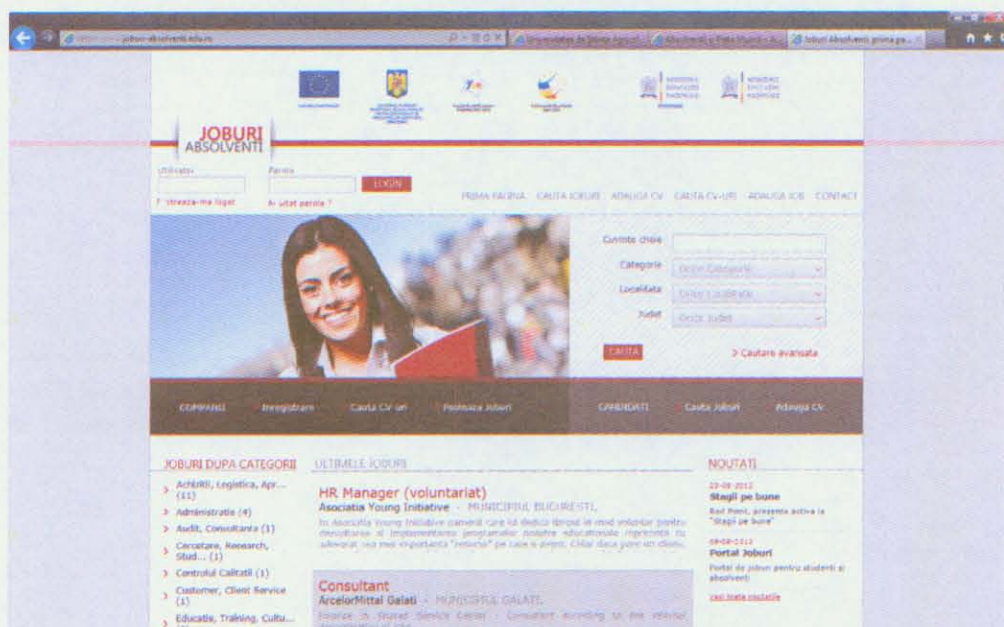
joburi-absolventi.edu.ro

Universitatea de Stiinte Agricole | Absolventi si Piata Muncii | Joburi Absolventi prima pa...

JOBURI ABSOLVENTI

Utilizator

Parola

LOGIN

Tine-ma minte logat

Ai uitat parola ?

PRIMA PAGINA   CAUTA JOBURI   ADAUGA CV   CAUTA CV-URI   ADAUGA JOB   CONTACT

Cuvinte cheie

Categorie   Orice Categorie

Localitate   Orice Localitate

Judet   Orice Judet

CAUTA

> Cautare avansata

COMPANII   Inregistrare   Cauta CV-uri   Posteaza Joburi   CANDIDATI   Cauta Joburi   Adauga CV

JOBURI DUPA CATEGORII

> Achizitii, Logistica, Apr... (11)
> Administratie (4)
> Audit, Consultanta (1)
> Cercetare, Research, Stud... (1)
> Controlul Calitatii (1)
> Customer, Client Service (1)
> Educatie, Training, Cultu...

ULTIMELE JOBURI

HR Manager (voluntariat)
Asociatia Young Initiative - MUNICIPIUL BUCURESTI,
In Asociatia Young Initiative oamenii care isi dedica timpul in mod voluntar pentru dezvoltarea si implementarea programelor noastre educationale reprezinta cu adevarat cea mai importanta "resursa" pe care o avem. Chiar daca pare un cliseu,

Consultant
ArcelorMittal Galati - MUNICIPIUL GALATI,
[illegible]

NOUTATI

23-08-2012
Stagii pe bune
Red Point, prezenta activa la "Stagii pe bune"

08-08-2012
Portal Joburi
Portal de joburi pentru studenti si absolventi

Vezi toate noutatile